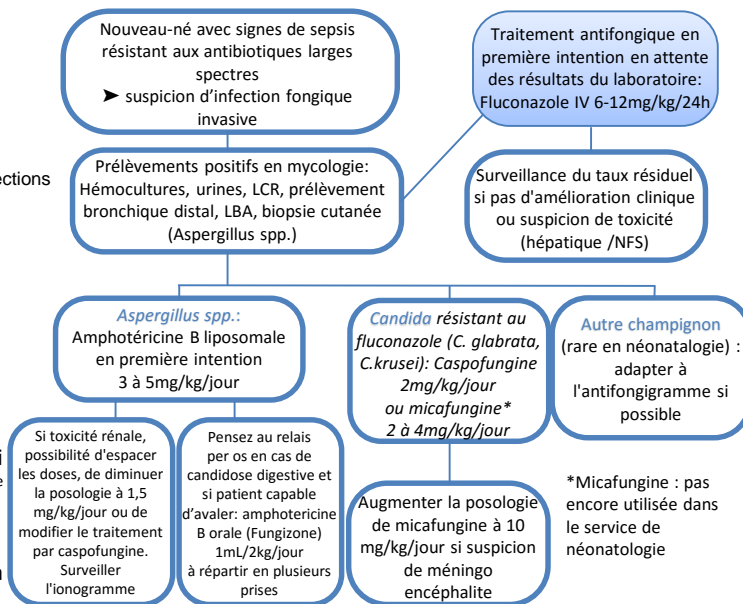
Nouveau-né avec signes de sepsis résistant aux antibiotiques larges spectres
➤ suspicion d'infection fongique invasive

Traitement antifongique en première intention en attente des résultats du laboratoire: Fluconazole IV 6-12mg/kg/24h

ections

Prélèvements positifs en mycologie: Hémocultures, urines, LCR, prélèvement bronchique distal, LBA, biopsie cutanée (Aspergillus spp.)

Surveillance du taux résiduel si pas d'amélioration clinique ou suspicion de toxicité (hépatique /NFS)

Aspergillus spp.:
Amphotéricine B liposomale en première intention
3 à 5mg/kg/jour

Candida résistant au fluconazole (C. glabrata, C.krusei): Caspofungine 2mg/kg/jour ou micafungine* 2 à 4mg/kg/jour

Autre champignon (rare en néonatalogie) : adapter à l'antifongigramme si possible

Si toxicité rénale, possibilité d'espacer les doses, de diminuer la posologie à 1,5 mg/kg/jour ou de modifier le traitement par caspofungine. Surveiller l'ionogramme

Pensez au relais per os en cas de candidose digestive et si patient capable d'avaler: amphotericine B orale (Fungizone) 1mL/2kg/jour à répartir en plusieurs prises

Augmenter la posologie de micafungine à 10 mg/kg/jour si suspicion de méningo encéphalite

*Micafungine : pas encore utilisée dans le service de néonatologie